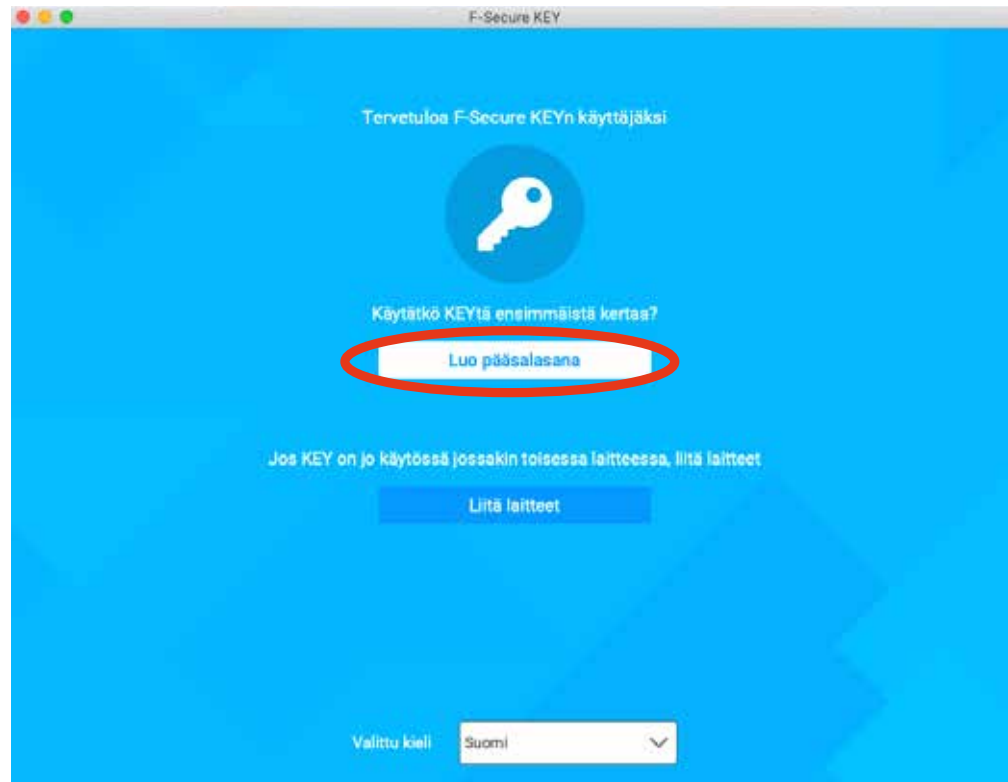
F-Secure KEY

Tervetuloa F-Secure KEYn käyttäjäksi

Käytätkö KEYtä ensimmäistä kertaa?

Luo pääsalasana

Jos KEY on jo käytössä jossakin toisessa laitteessa, liitä laitteet

Liitä laitteet

Valittu kieli

Suomi